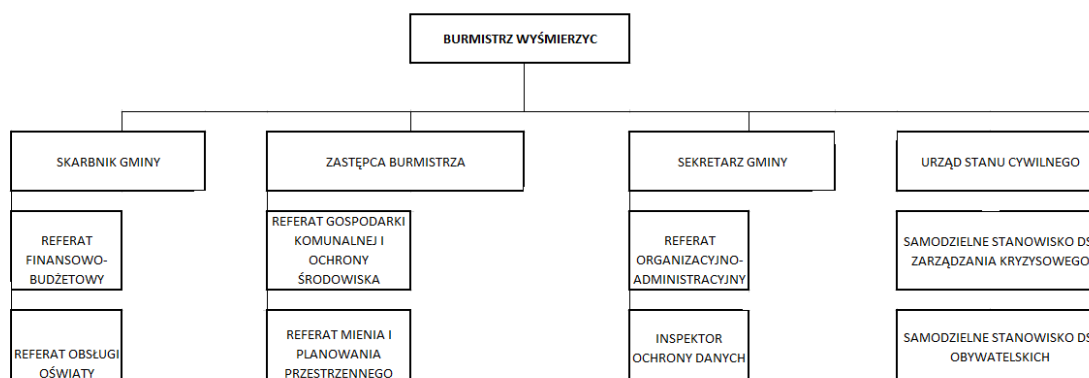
BURMISTRZ WYŚMIERZYC

SKARBNIK GMINY

ZASTĘPCA BURMISTRZA

SEKRETARZ GMINY

URZĄD STANU CYWILNEGO

REFERAT FINANSOWO-BUDŻETOWY

REFERAT OBSŁUGI OŚWIATY

REFERAT GOSPODARKI KOMUNALNEJ I OCHRONY ŚRODOWISKA

REFERAT MIENIA I PLANOWANIA PRZESTRZENNEGO

REFERAT ORGANIZACYJNO-ADMINISTRACYJNY

INSPEKTOR OCHRONY DANYCH

SAMODZIELNE STANOWISKO DS ZARZĄDZANIA KRYZYSOWEGO

SAMODZIELNE STANOWISKO DS OBYWATELSKICH